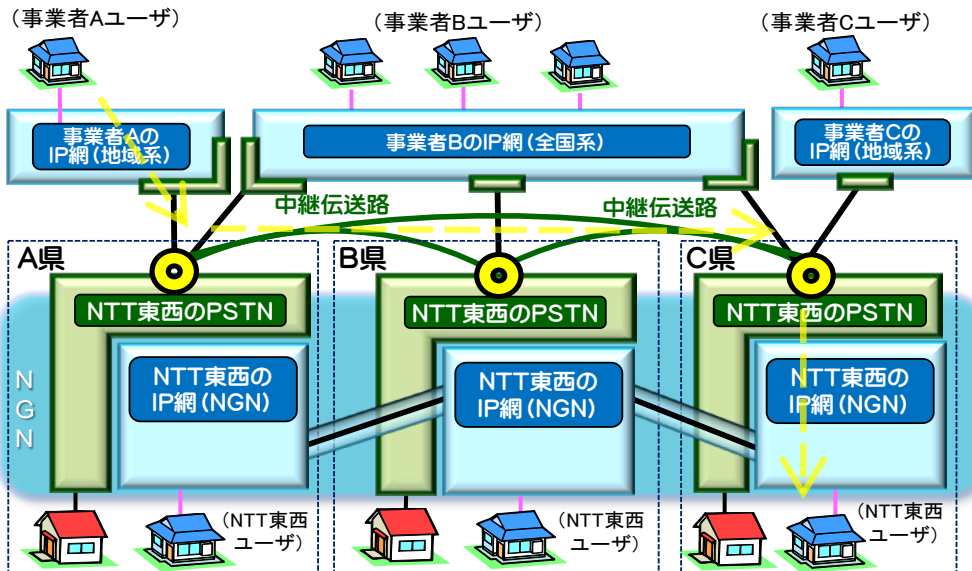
（事業者Aユーザ）

（事業者Bユーザ）

（事業者Cユーザ）

事業者AのIP網（地域系）

事業者BのIP網（全国系）

事業者CのIP網（地域系）

中継伝送路

中継伝送路

A県

B県

C県

NTT東西のPSTN

NTT東西のPSTN

NTT東西のPSTN

NGN

NTT東西のIP網（NGN）

NTT東西のIP網（NGN）

NTT東西のIP網（NGN）

（NTT東西ユーザ）

（NTT東西ユーザ）

（NTT東西ユーザ）